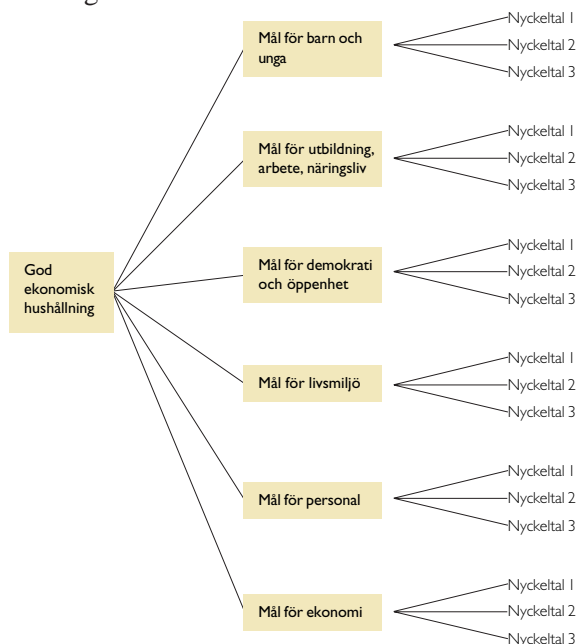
God ekonomisk hushållning

Mål för barn och unga
Nyckeltal 1
Nyckeltal 2
Nyckeltal 3

Mål för utbildning, arbete, näringsliv
Nyckeltal 1
Nyckeltal 2
Nyckeltal 3

Mål för demokrati och öppenhet
Nyckeltal 1
Nyckeltal 2
Nyckeltal 3

Mål för livsmiljö
Nyckeltal 1
Nyckeltal 2
Nyckeltal 3

Mål för personal
Nyckeltal 1
Nyckeltal 2
Nyckeltal 3

Mål för ekonomi
Nyckeltal 1
Nyckeltal 2
Nyckeltal 3